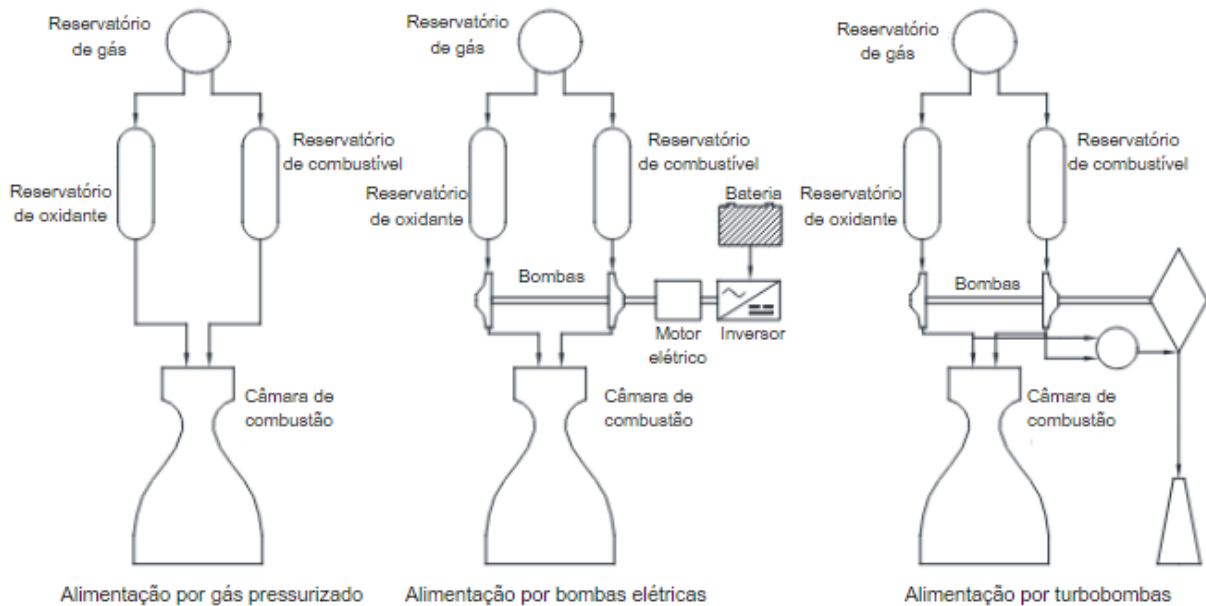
Reservatório de gás

Reservatório de combustível

Reservatório de oxidante

Câmara de combustão

Alimentação por gás pressurizado

Reservatório de gás

Reservatório de combustível

Reservatório de oxidante

Bateria

Bombas

Motor elétrico

Inversor

Câmara de combustão

Alimentação por bombas elétricas

Reservatório de gás

Reservatório de combustível

Reservatório de oxidante

Bombas

Câmara de combustão

Alimentação por turbobombas